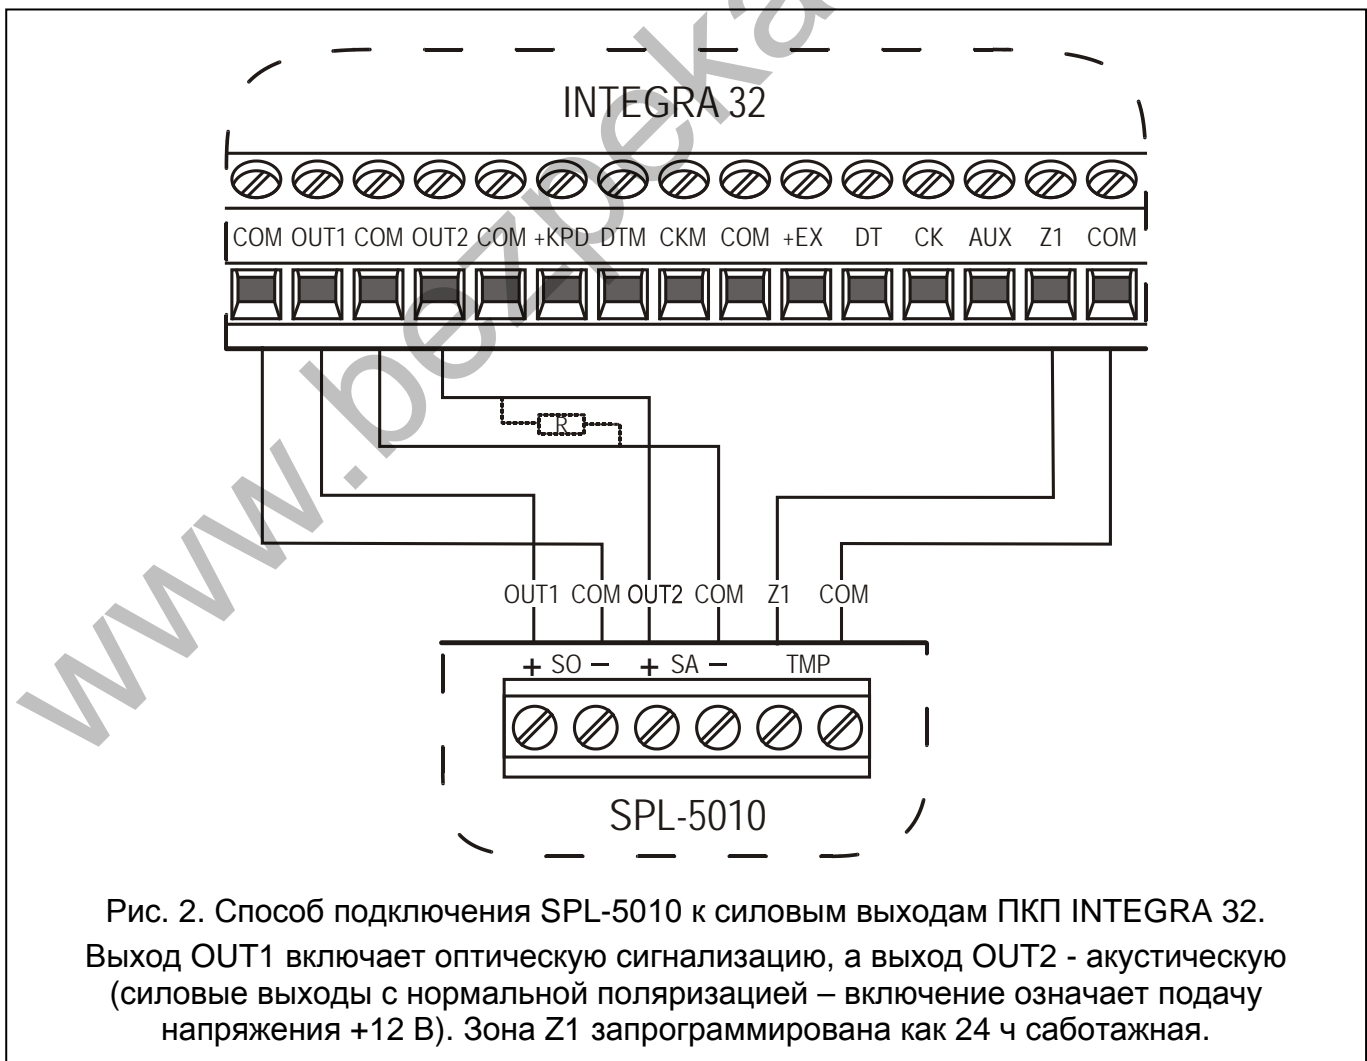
INTEGRA 32

COM OUT1 COM OUT2 COM +KPD DTM CKM COM +EX DT CK AUX Z1 COM

R

OUT1 COM OUT2 COM Z1 COM

+ SO – + SA – TMP

SPL-5010

www.bezpeka

Рис. 2. Способ подключения SPL-5010 к силовым выходам ПКП INTEGRA 32. Выход OUT1 включает оптическую сигнализацию, а выход OUT2 - акустическую (силовые выходы с нормальной поляризацией – включение означает подачу напряжения +12 В). Зона Z1 запрограммирована как 24 ч саботажная.